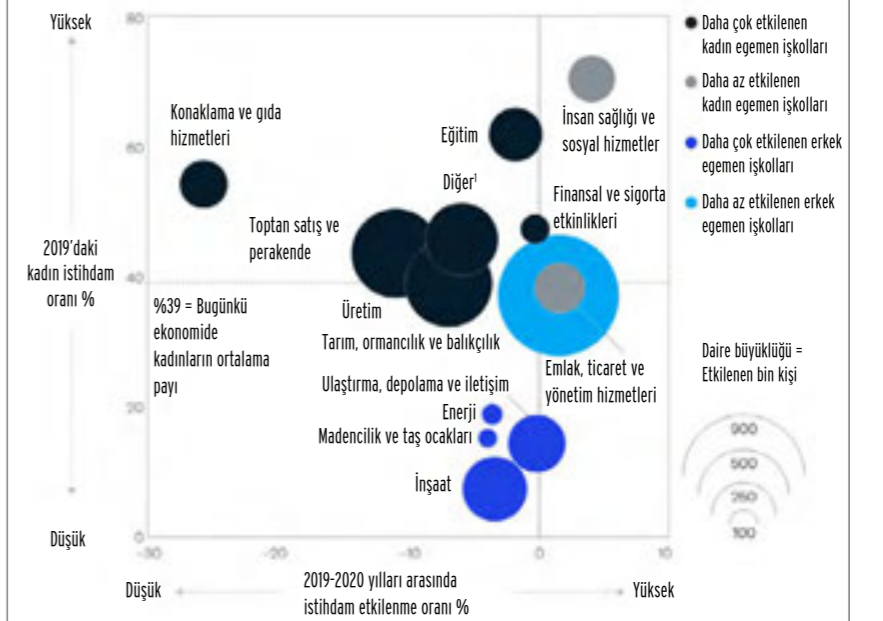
Yüksek

80

60

40

20

0

2019'daki kadın istihdam oranı %

Düşük

-30 -20 -10 0 10

Düşük

2019-2020 yılları arasında istihdam etkilenme oranı %

Yüksek

Konaklama ve gıda hizmetleri

Eğitim

İnsan sağlığı ve sosyal hizmetler

Diğer¹

Finansal ve sigorta etkinlikleri

Toptan satış ve perakende

Üretim

Tarım, ormancılık ve balıkçılık

%39 = Bugünkü ekonomide kadınların ortalama payı

Emlak, ticaret ve yönetim hizmetleri

Ulaştırma, depolama ve iletişim

Enerji

Madencilik ve taş ocakları

İnşaat

Daha çok etkilenen kadın egemen işkolları

Daha az etkilenen kadın egemen işkolları

Daha çok etkilenen erkek egemen işkolları

Daha az etkilenen erkek egemen işkolları

Daire büyüklüğü = Etkilenen bin kişi

900

500

250

100